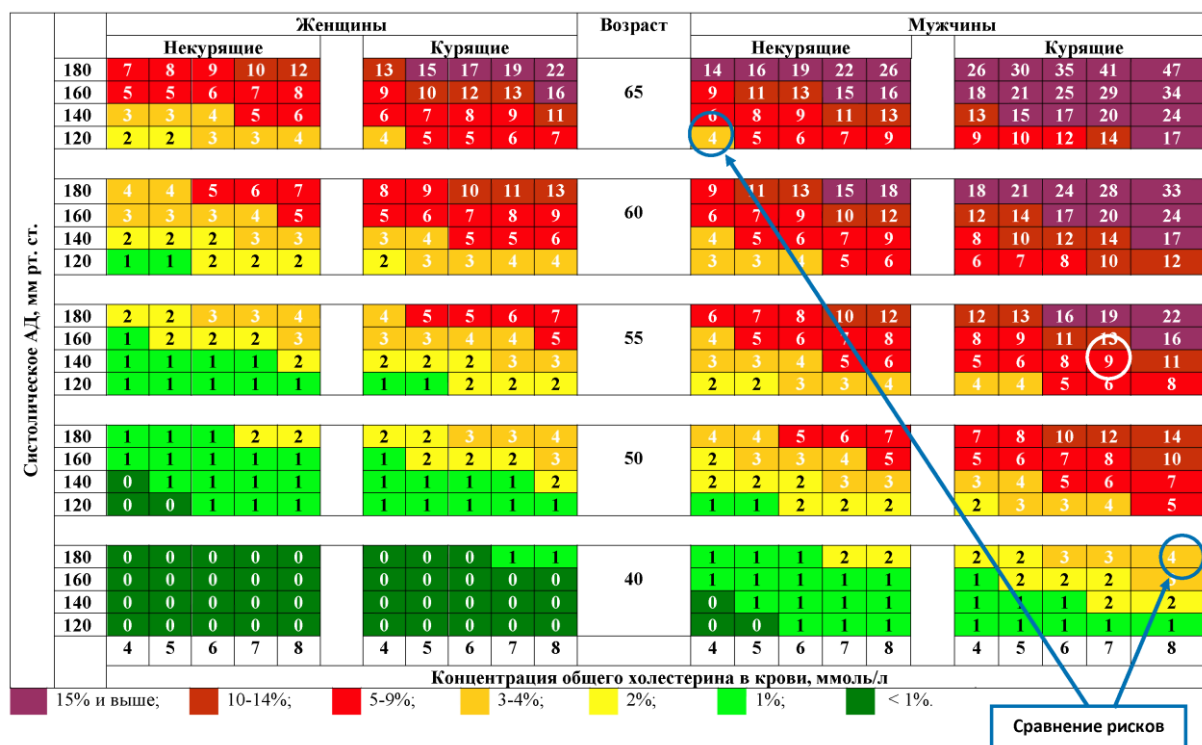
| Систолическое АД, мм рт. ст. | Женщины Некурящие | | | | | Женщины Курящие | | | | | Возраст | Мужчины Некурящие | | | | | Мужчины Курящие | | | | |
|---|---|---|---|---|---|---|---|---|---|---|---|---|---|---|---|---|---|---|---|---|---|
| 180 | 7 | 8 | 9 | 10 | 12 | 13 | 15 | 17 | 19 | 22 | 65 | 14 | 16 | 19 | 22 | 26 | 26 | 30 | 35 | 41 | 47 |
| 160 | 5 | 5 | 6 | 7 | 8 | 9 | 10 | 12 | 13 | 16 | | 9 | 11 | 13 | 15 | 16 | 18 | 21 | 25 | 29 | 34 |
| 140 | 3 | 3 | 4 | 5 | 6 | 6 | 7 | 8 | 9 | 11 | | 6 | 8 | 9 | 11 | 13 | 13 | 15 | 17 | 20 | 24 |
| 120 | 2 | 2 | 3 | 3 | 4 | 4 | 5 | 5 | 6 | 7 | | 4 | 5 | 6 | 7 | 9 | 9 | 10 | 12 | 14 | 17 |
| 180 | 4 | 4 | 5 | 6 | 7 | 8 | 9 | 10 | 11 | 13 | 60 | 9 | 11 | 13 | 15 | 18 | 18 | 21 | 24 | 28 | 33 |
| 160 | 3 | 3 | 3 | 4 | 5 | 5 | 6 | 7 | 8 | 9 | | 6 | 7 | 9 | 10 | 12 | 12 | 14 | 17 | 20 | 24 |
| 140 | 2 | 2 | 2 | 3 | 3 | 3 | 4 | 5 | 5 | 6 | | 4 | 5 | 6 | 7 | 9 | 8 | 10 | 12 | 14 | 17 |
| 120 | 1 | 1 | 2 | 2 | 2 | 2 | 3 | 3 | 4 | 4 | | 3 | 3 | 4 | 5 | 6 | 6 | 7 | 8 | 10 | 12 |
| 180 | 2 | 2 | 3 | 3 | 4 | 4 | 5 | 5 | 6 | 7 | 55 | 6 | 7 | 8 | 10 | 12 | 12 | 13 | 16 | 19 | 22 |
| 160 | 1 | 2 | 2 | 2 | 3 | 3 | 3 | 4 | 4 | 5 | | 4 | 5 | 6 | 7 | 8 | 8 | 9 | 11 | 13 | 16 |
| 140 | 1 | 1 | 1 | 1 | 2 | 2 | 2 | 2 | 3 | 3 | | 3 | 3 | 4 | 5 | 6 | 5 | 6 | 8 | 9 | 11 |
| 120 | 1 | 1 | 1 | 1 | 1 | 1 | 1 | 2 | 2 | 2 | | 2 | 2 | 3 | 3 | 4 | 4 | 4 | 5 | 6 | 8 |
| 180 | 1 | 1 | 1 | 2 | 2 | 2 | 2 | 3 | 3 | 4 | 50 | 4 | 4 | 5 | 6 | 7 | 7 | 8 | 10 | 12 | 14 |
| 160 | 1 | 1 | 1 | 1 | 1 | 1 | 2 | 2 | 2 | 3 | | 2 | 3 | 3 | 4 | 5 | 5 | 6 | 7 | 8 | 10 |
| 140 | 0 | 1 | 1 | 1 | 1 | 1 | 1 | 1 | 1 | 2 | | 2 | 2 | 2 | 3 | 3 | 3 | 4 | 5 | 6 | 7 |
| 120 | 0 | 0 | 1 | 1 | 1 | 1 | 1 | 1 | 1 | 1 | | 1 | 1 | 2 | 2 | 2 | 2 | 3 | 3 | 4 | 5 |
| 180 | 0 | 0 | 0 | 0 | 0 | 0 | 0 | 0 | 1 | 1 | 40 | 1 | 1 | 1 | 2 | 2 | 2 | 2 | 3 | 3 | 4 |
| 160 | 0 | 0 | 0 | 0 | 0 | 0 | 0 | 0 | 0 | 0 | | 1 | 1 | 1 | 1 | 1 | 1 | 2 | 2 | 2 | 3 |
| 140 | 0 | 0 | 0 | 0 | 0 | 0 | 0 | 0 | 0 | 0 | | 0 | 1 | 1 | 1 | 1 | 1 | 1 | 1 | 2 | 2 |
| 120 | 0 | 0 | 0 | 0 | 0 | 0 | 0 | 0 | 0 | 0 | | 0 | 0 | 1 | 1 | 1 | 1 | 1 | 1 | 1 | 1 |
| | 4 | 5 | 6 | 7 | 8 | 4 | 5 | 6 | 7 | 8 | | 4 | 5 | 6 | 7 | 8 | 4 | 5 | 6 | 7 | 8 |

Концентрация общего холестерина в крови, ммоль/л

15% и выше; 10-14%; 5-9%; 3-4%; 2%; 1%; < 1%.

Сравнение рисков